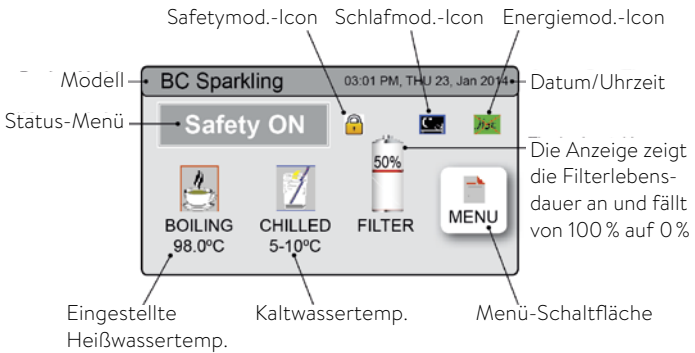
Safetymod.-Icon
Schlafmod.-Icon
Energiemod.-Icon

Modell
BC Sparkling
03:01 PM, THU 23, Jan 2014
Datum/Uhrzeit

Status-Menü
Safety ON

50%
Die Anzeige zeigt die Filterlebensdauer an und fällt von 100 % auf 0 %

BOILING
98.0ºC
CHILLED
5-10ºC
FILTER
MENU

Eingestellte Heißwassertemp.
Kaltwassertemp.
Menü-Schaltfläche